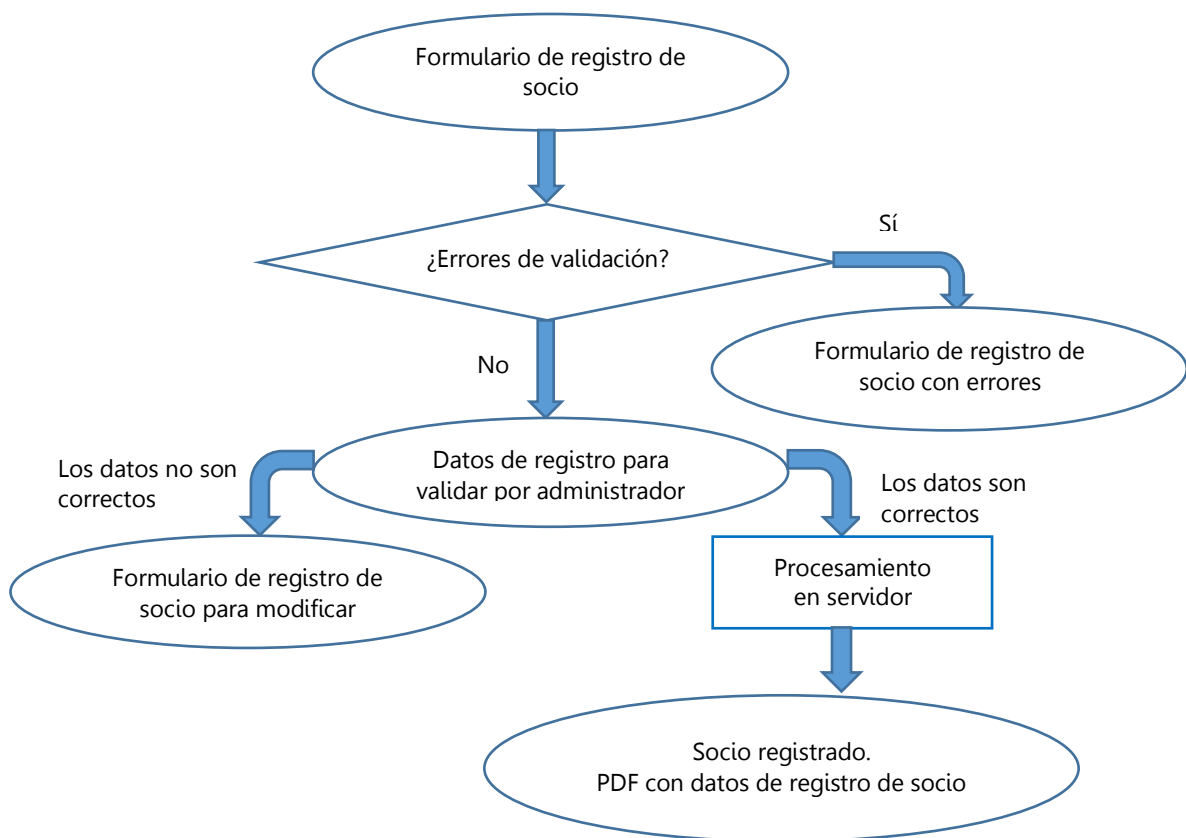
Formulario de registro de socio

¿Errores de validación?

Sí

Formulario de registro de socio con errores

No

Datos de registro para validar por administrador

Los datos no son correctos

Formulario de registro de socio para modificar

Los datos son correctos

Procesamiento en servidor

Socio registrado.
PDF con datos de registro de socio